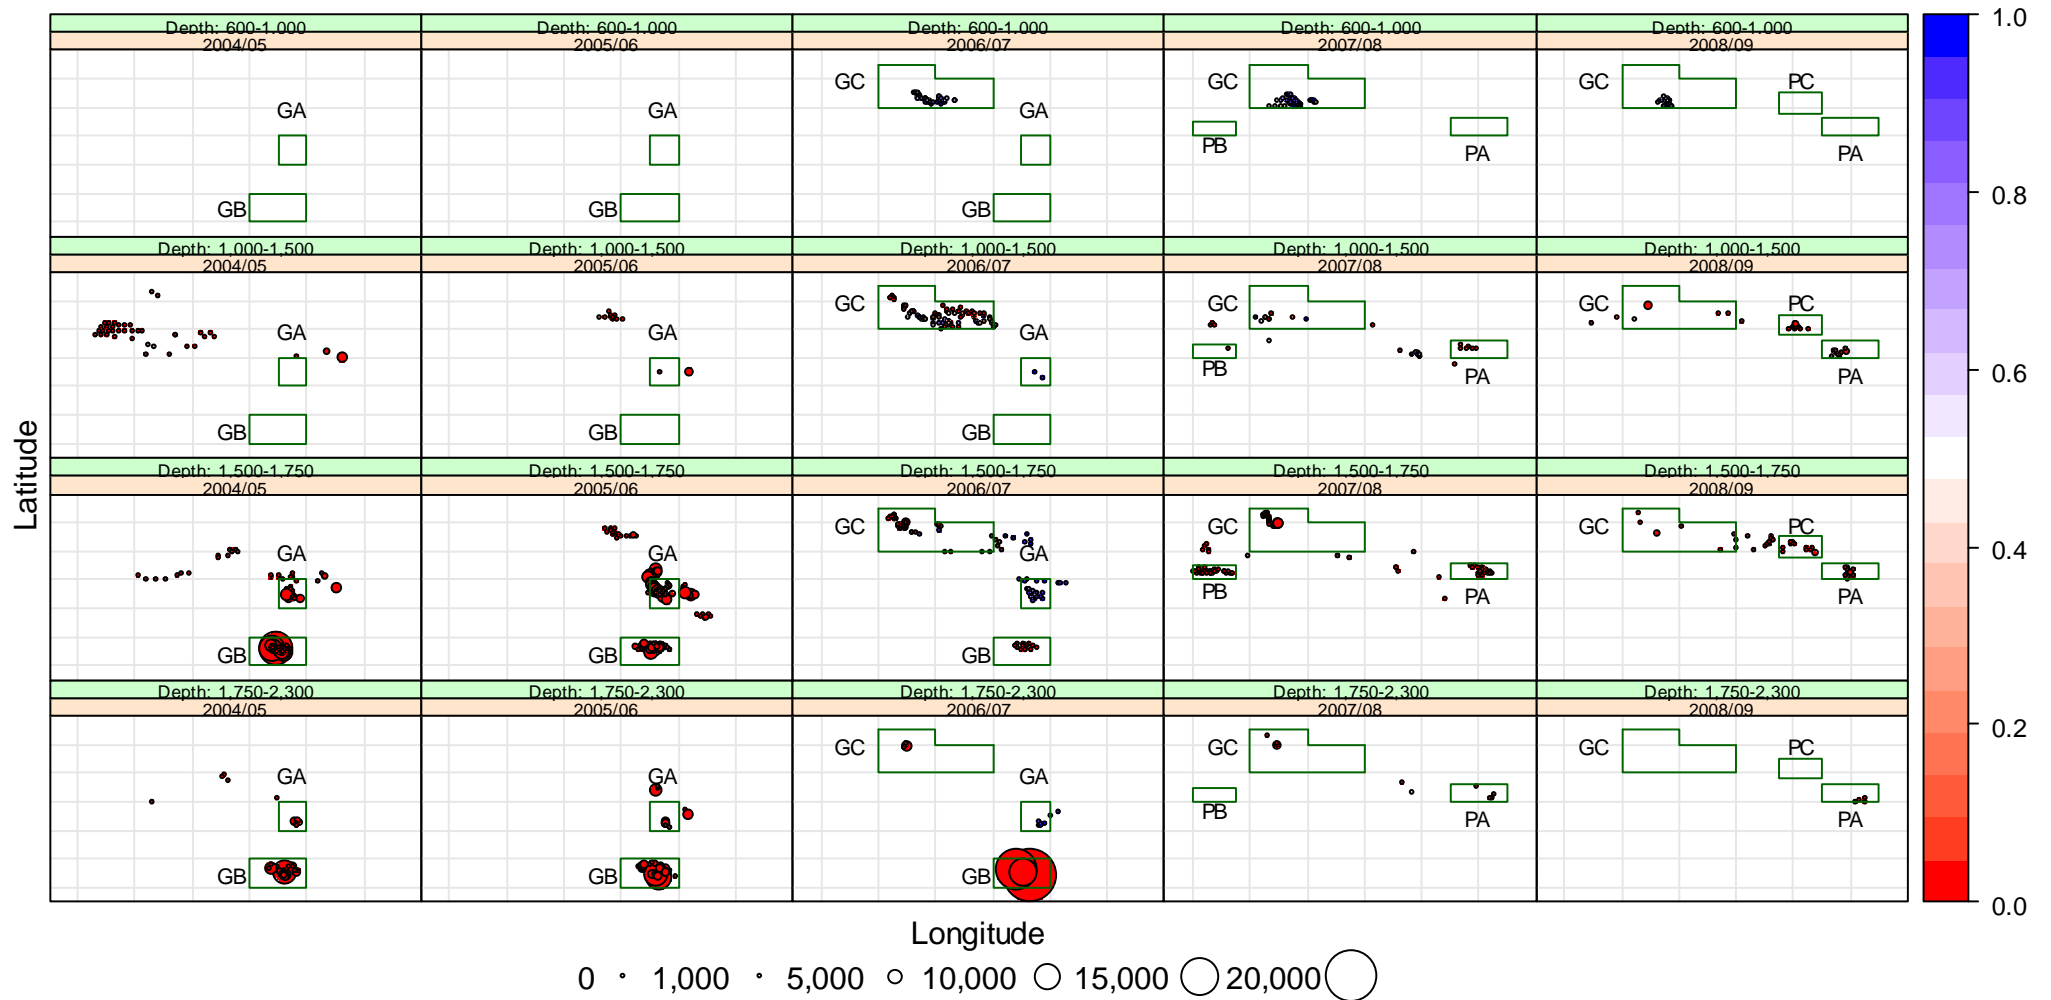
Depth: 600-1,000
2004/05
GA
GB

Depth: 600-1,000
2005/06
GA
GB

Depth: 600-1,000
2006/07
GC
GA
GB

Depth: 600-1,000
2007/08
GC
PB
PA

Depth: 600-1,000
2008/09
GC
PC
PA

Depth: 1,000-1,500
2004/05
GA
GB

Depth: 1,000-1,500
2005/06
GA
GB

Depth: 1,000-1,500
2006/07
GC
GA
GB

Depth: 1,000-1,500
2007/08
GC
PB
PA

Depth: 1,000-1,500
2008/09
GC
PC
PA

Depth: 1,500-1,750
2004/05
GA
GB

Depth: 1,500-1,750
2005/06
GA
GB

Depth: 1,500-1,750
2006/07
GC
GA
GB

Depth: 1,500-1,750
2007/08
GC
PB
PA

Depth: 1,500-1,750
2008/09
GC
PC
PA

Depth: 1,750-2,300
2004/05
GA
GB

Depth: 1,750-2,300
2005/06
GA
GB

Depth: 1,750-2,300
2006/07
GC
GA
GB

Depth: 1,750-2,300
2007/08
GC
PB
PA

Depth: 1,750-2,300
2008/09
GC
PC
PA

1.0
0.8
0.6
0.4
0.2
0.0

Latitude

Longitude

0 1,000 5,000 10,000 15,000 20,000